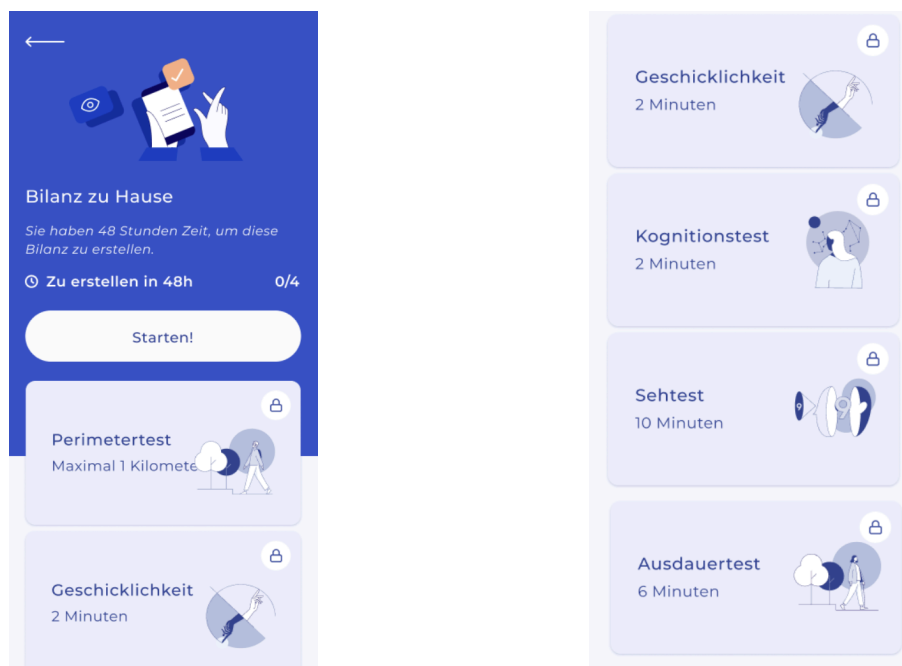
Bilanz zu Hause

Sie haben 48 Stunden Zeit, um diese Bilanz zu erstellen.

Zu erstellen in 48h

0/4

Starten!

Perimetertest
Maximal 1 Kilomete

Geschicklichkeit
2 Minuten

Geschicklichkeit
2 Minuten

Kognitionstest
2 Minuten

Sehtest
10 Minuten

Ausdauertest
6 Minuten